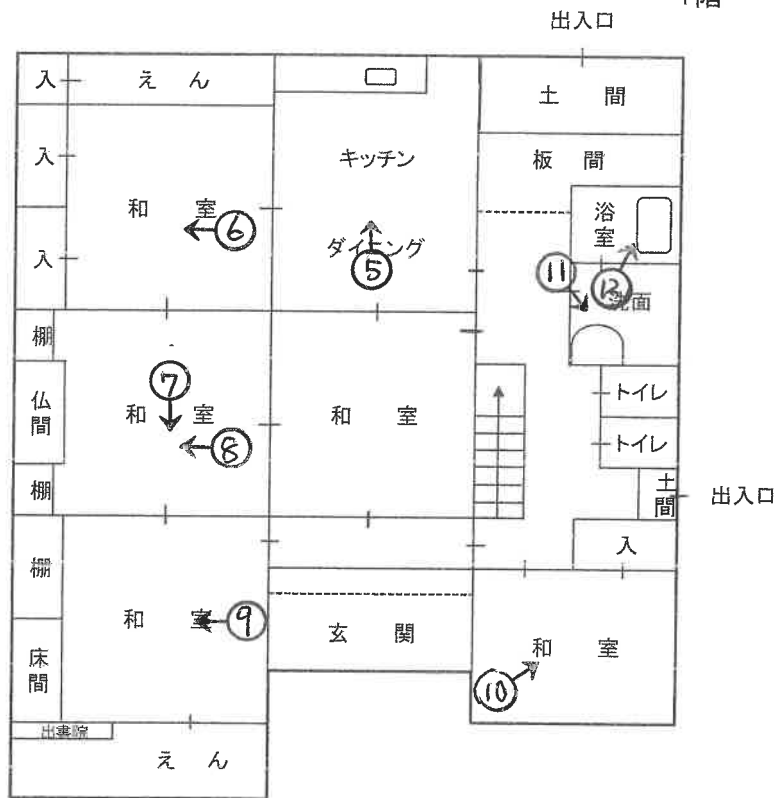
1階

出入口

入　えん

入

入

和　室 ⑥

キッチン

ダイニング ⑤

土　間

板　間

浴室

⑪ ⑫ 洗面

棚

仏間

棚

⑦

和　室 ⑧

和　室

トイレ

トイレ

土間

出入口

入

棚

床間

和　室 ⑨

玄　関

和　室

⑩

出書院

えん